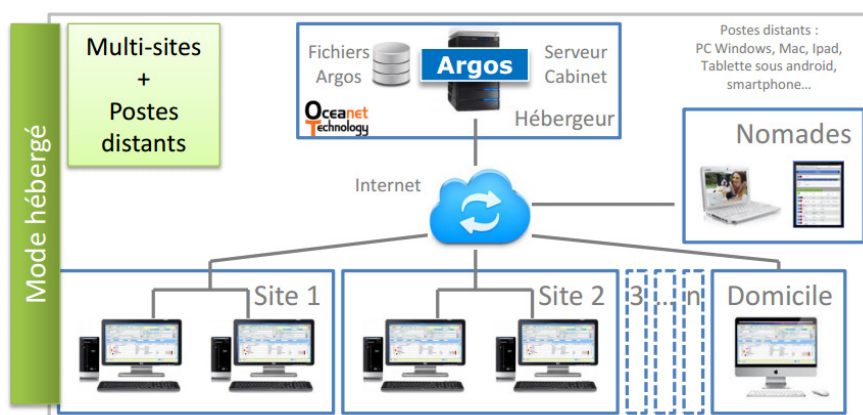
Mode hébergé

Multi-sites
+
Postes distants

Fichiers Argos

Argos

Serveur Cabinet

Oceanet Technology

Hébergeur

Postes distants :
PC Windows, Mac, Ipad, Tablette sous android, smartphone...

Nomades

Internet

Site 1

Site 2

3

...

n

Domicile